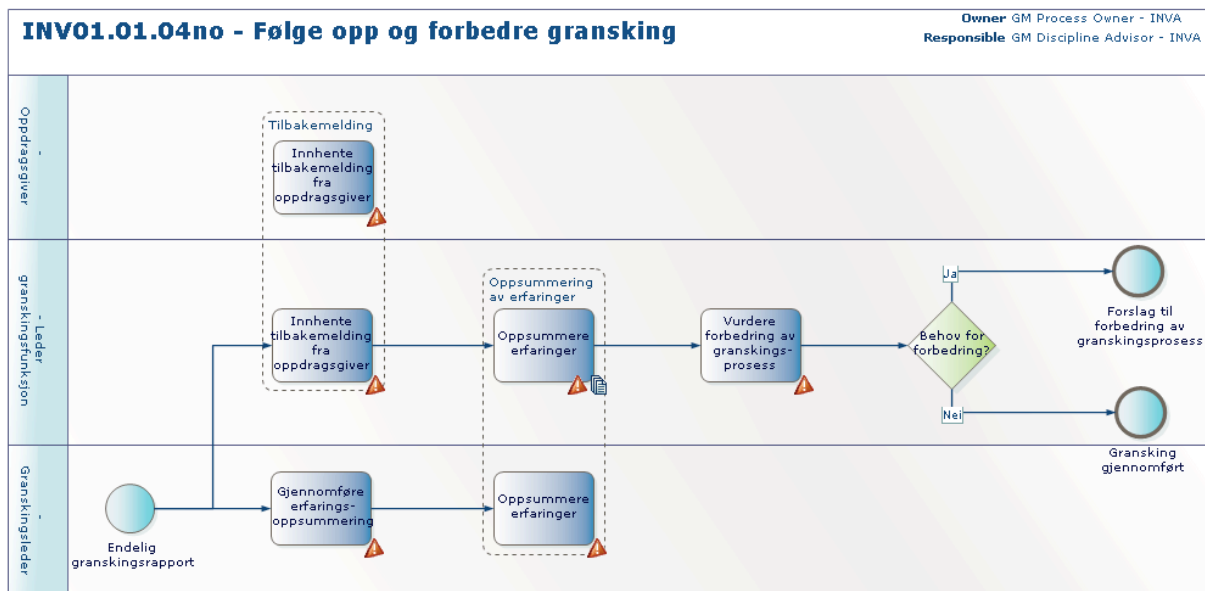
INV01.01.04no - Følge opp og forbedre gransking

Owner GM Process Owner - INVA
Responsible GM Discipline Advisor - INVA

Oppdragsgiver
-

Tilbakemelding

Innhente tilbakemelding fra oppdragsgiver

- Leder granskingsfunksjon

Innhente tilbakemelding fra oppdragsgiver

Oppsummering av erfaringer

Oppsummere erfaringer

Vurdere forbedring av granskingsprosess

Behov for forbedring?

Ja

Nei

Forslag til forbedring av granskingsprosess

Gransking gjennomført

Granskingsleder
-

Endelig granskingsrapport

Gjennomføre erfaringsoppsummering

Oppsummere erfaringer